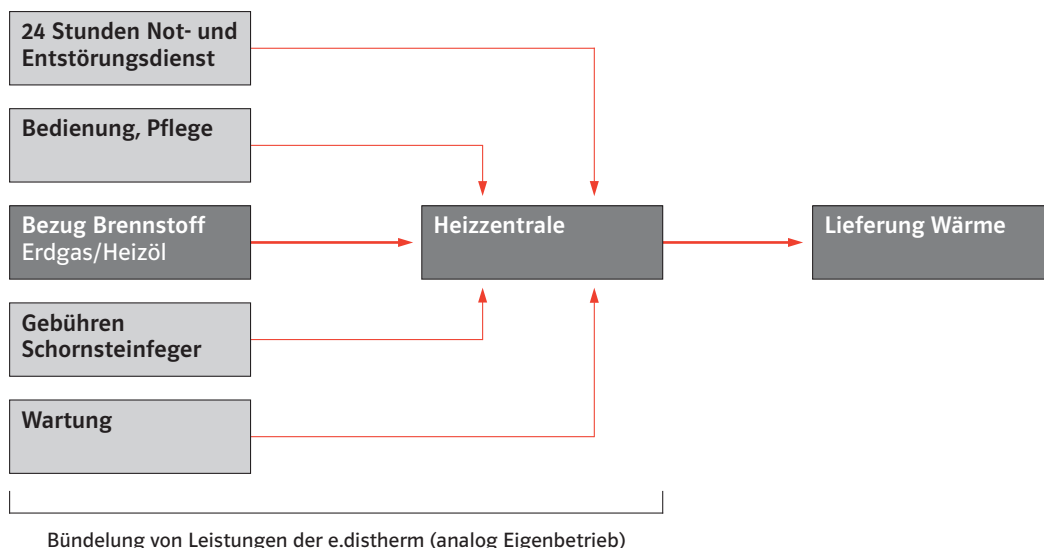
24 Stunden Not- und Entstörungsdienst

Bedienung, Pflege

Bezug Brennstoff
Erdgas/Heizöl

Gebühren Schornsteinfeger

Wartung

Heizzentrale

Lieferung Wärme

Bündelung von Leistungen der e.distherm (analog Eigenbetrieb)